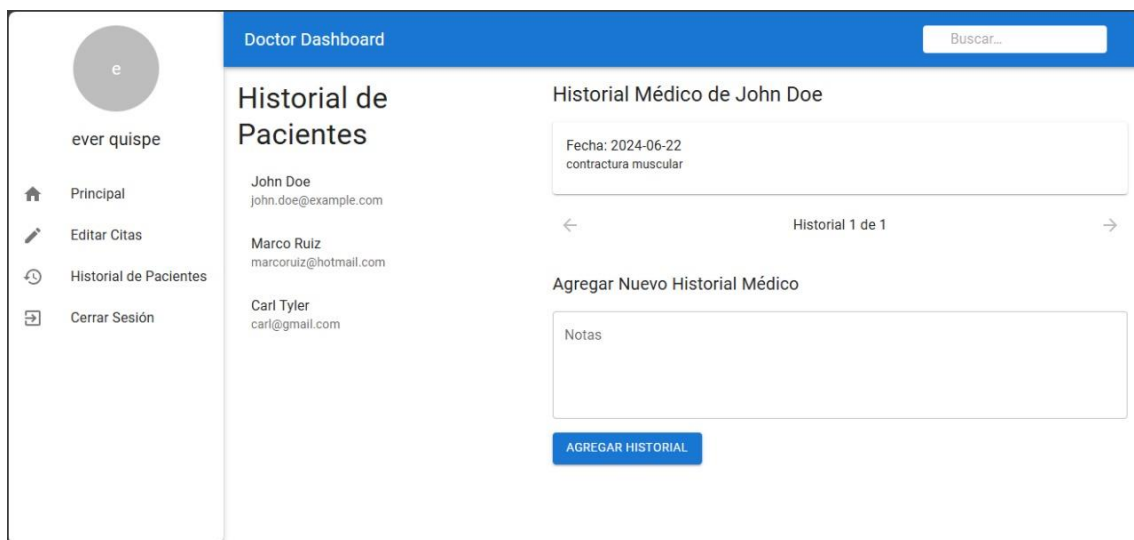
e

ever quispe

Principal

Editar Citas

Historial de Pacientes

Cerrar Sesión

Doctor Dashboard

Buscar...

Historial de Pacientes

John Doe
john.doe@example.com

Marco Ruiz
marcoruiz@hotmail.com

Carl Tyler
carl@gmail.com

Historial Médico de John Doe

Fecha: 2024-06-22
contractura muscular

←

Historial 1 de 1

→

Agregar Nuevo Historial Médico

Notas

AGREGAR HISTORIAL